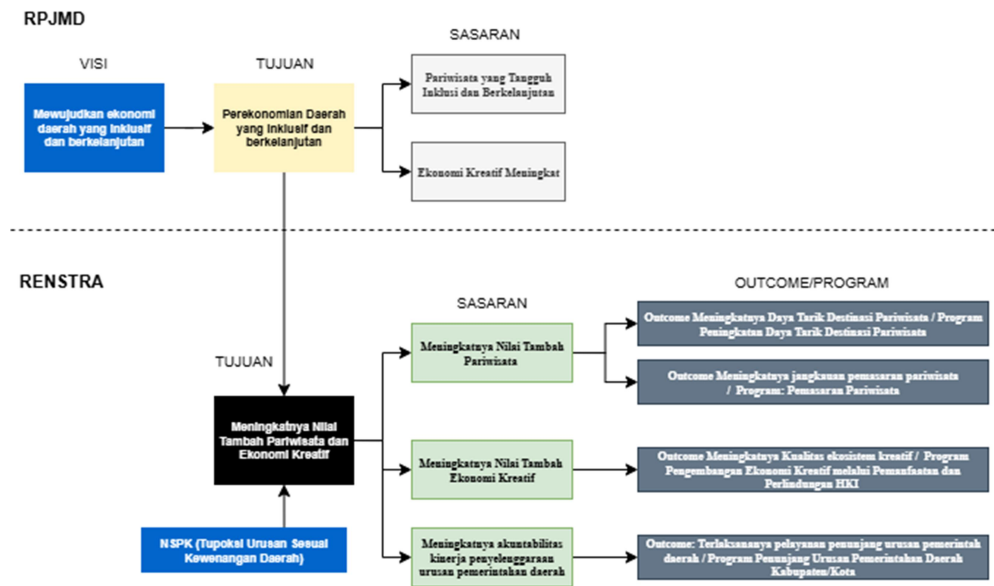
RPJMD

VISI

Mewujudkan ekonomi daerah yang inklusif dan berkelanjutan

TUJUAN

Perekonomian Daerah yang inklusif dan berkelanjutan

SASARAN

Pariwisata yang Tangguh Inklusi dan Berkelanjutan

Ekonomi Kreatif Meningkat

RENSTRA

TUJUAN

Meningkatnya Nilai Tambah Pariwisata dan Ekonomi Kreatif

NSPK (Tupoksi Urusan Sesuai Kewenangan Daerah)

SASARAN

Meningkatnya Nilai Tambah Pariwisata

Meningkatnya Nilai Tambah Ekonomi Kreatif

Meningkatnya akuntabilitas kinerja penyelenggaraan urusan pemerintahan daerah

OUTCOME/PROGRAM

Outcome Meningkatnya Daya Tarik Destinasi Pariwisata / Program Peningkatan Daya Tarik Destinasi Pariwisata

Outcome Meningkatnya jangkauan pemasaran pariwisata / Program: Pemasaran Pariwisata

Outcome Meningkatnya Kualitas ekosistem kreatif / Program Pengembangan Ekonomi Kreatif melalui Pemanfaatan dan Perlindungan HKI

Outcome: Terlaksananya pelayanan penunjang urusan pemerintah daerah / Program Penunjang Urusan Pemerintahan Daerah Kabupaten/Kota